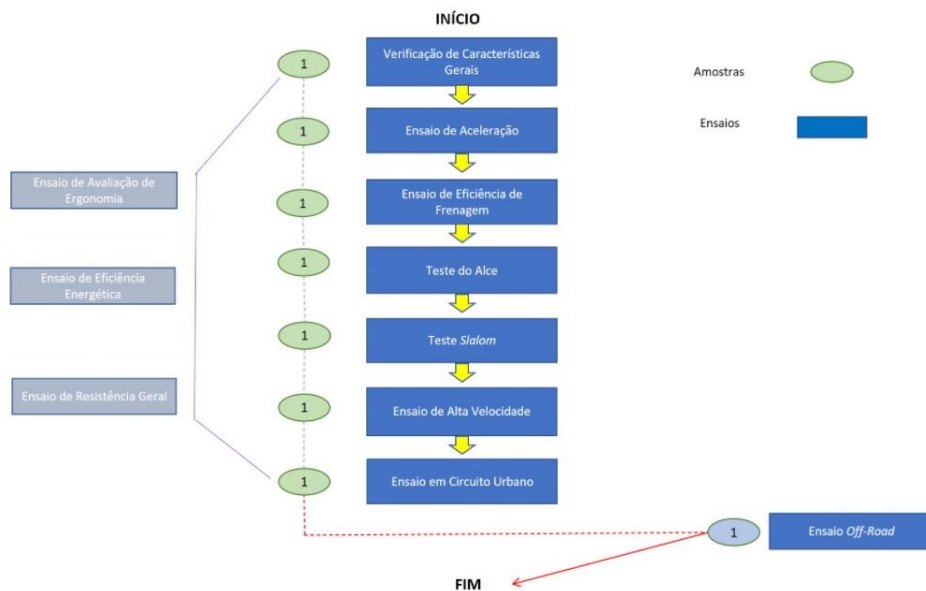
INÍCIO

Amostras

Ensaios

1 Verificação de Características Gerais

1 Ensaio de Aceleração

1 Ensaio de Eficiência de Frenagem

1 Teste do Alce

1 Teste *Slalom*

1 Ensaio de Alta Velocidade

1 Ensaio em Circuito Urbano

Ensaio de Avaliação de Ergonomia

Ensaio de Eficiência Energética

Ensaio de Resistência Geral

1 Ensaio *Off-Road*

FIM